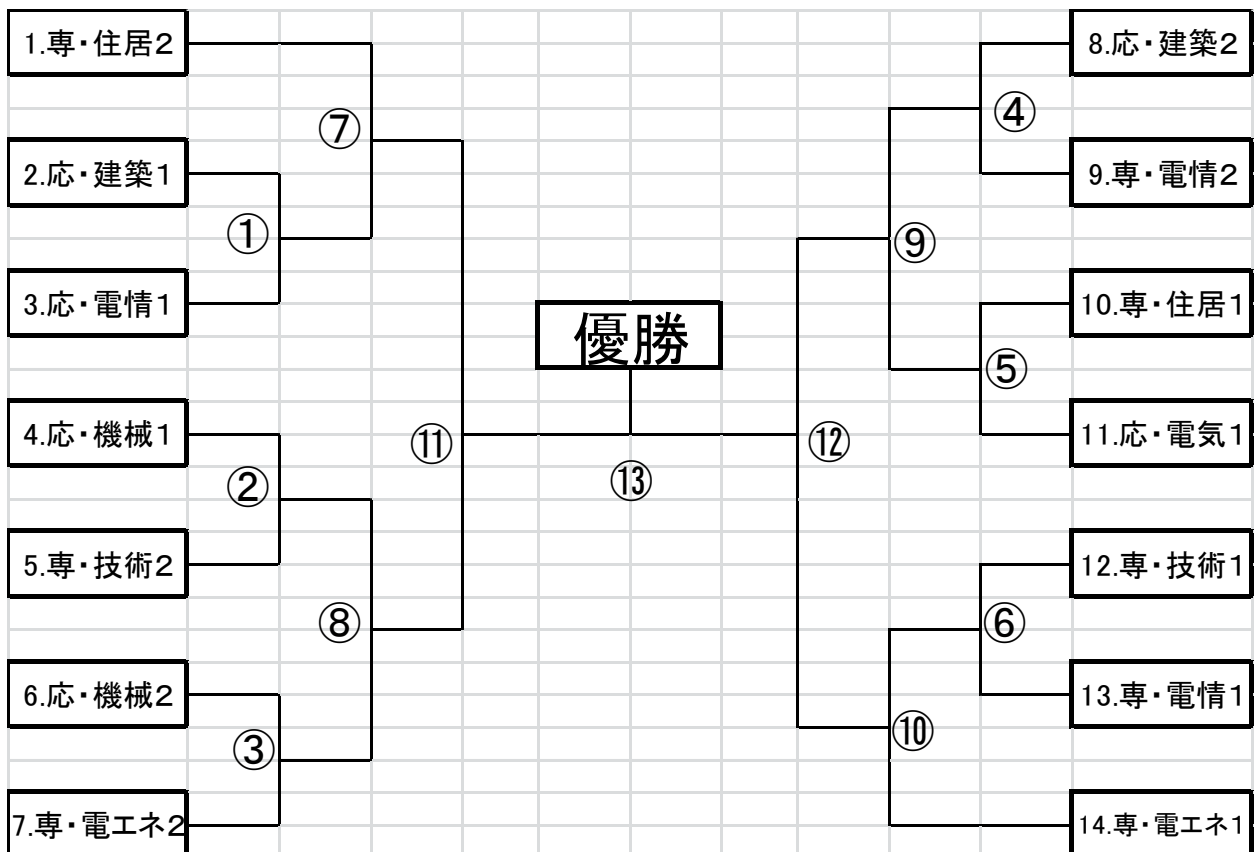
1.専・住居2

⑦

2.応・建築1

①

3.応・電情1

4.応・機械1

②

5.専・技術2

⑧

6.応・機械2

③

7.専・電エネ2

⑪

優勝

⑬

⑫

8.応・建築2

④

9.専・電情2

⑨

10.専・住居1

⑤

11.応・電気1

12.専・技術1

⑥

13.専・電情1

⑩

14.専・電エネ1